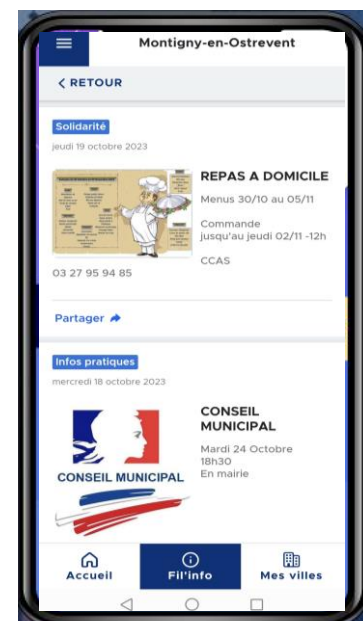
Montigny-en-Ostrevent

< RETOUR

Solidarité

jeudi 19 octobre 2023

REPAS A DOMICILE

Menus 30/10 au 05/11

Commande jusqu'au jeudi 02/11 -12h

CCAS

03 27 95 94 85

Partager

Infos pratiques

mercredi 18 octobre 2023

CONSEIL MUNICIPAL

CONSEIL MUNICIPAL

Mardi 24 Octobre 18h30 En mairie

Accueil

Fil'info

Mes villes